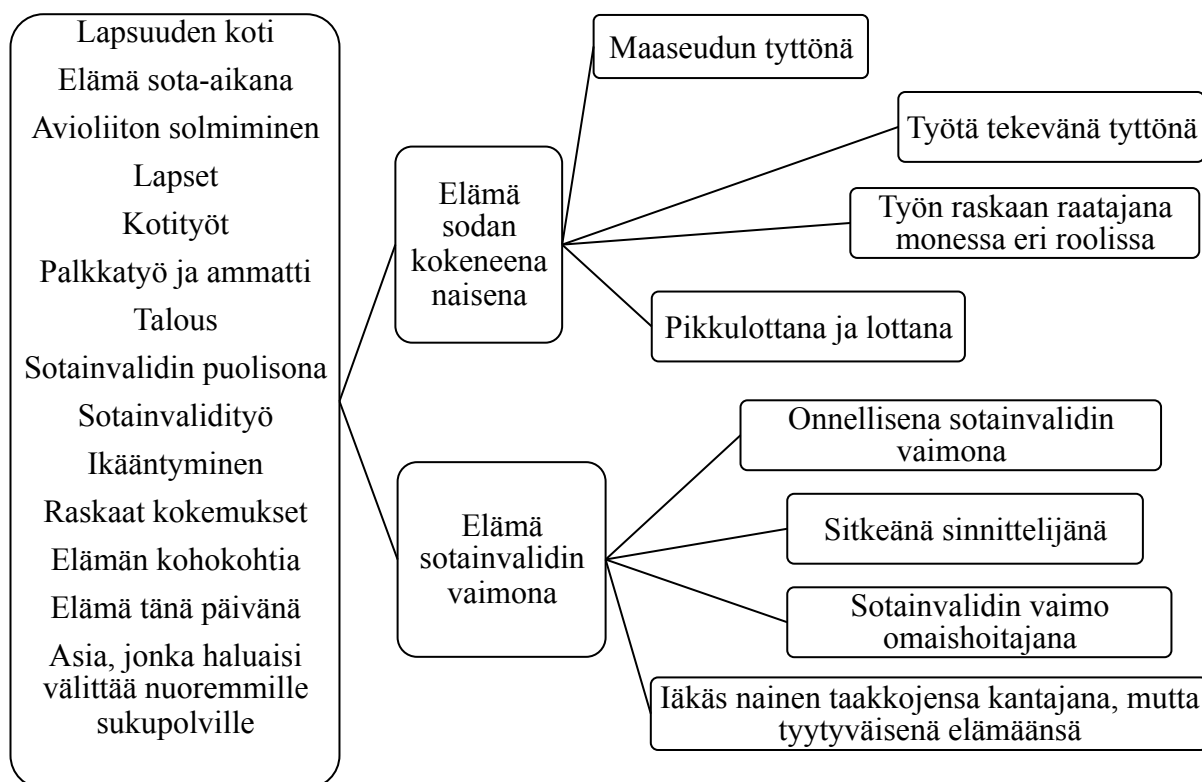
Lapsuuden koti
Elämä sota-aikana
Avioliiton solmiminen
Lapset
Kotityöt
Palkkatyö ja ammatti
Talous
Sotainvalidin puolisona
Sotainvaliditvö
Ikääntyminen
Raskaat kokemukset
Elämän kohokohtia
Elämä tänä päivänä
Asia, jonka haluaisi välittää nuoremmille sukupolville

Elämä sodan kokeneena naisena

Maaseudun tyttönä

Työtä tekevänä tyttönä

Työn raskaan raatajana monessa eri roolissa

Pikkulottana ja lottana

Elämä sotainvalidin vaimona

Onnellisena sotainvalidin vaimona

Sitkeänä sinnittelijänä

Sotainvalidin vaimo omaishoitajana

Iäkäs nainen taakkojensa kantajana, mutta tyytyväisenä elämäänsä